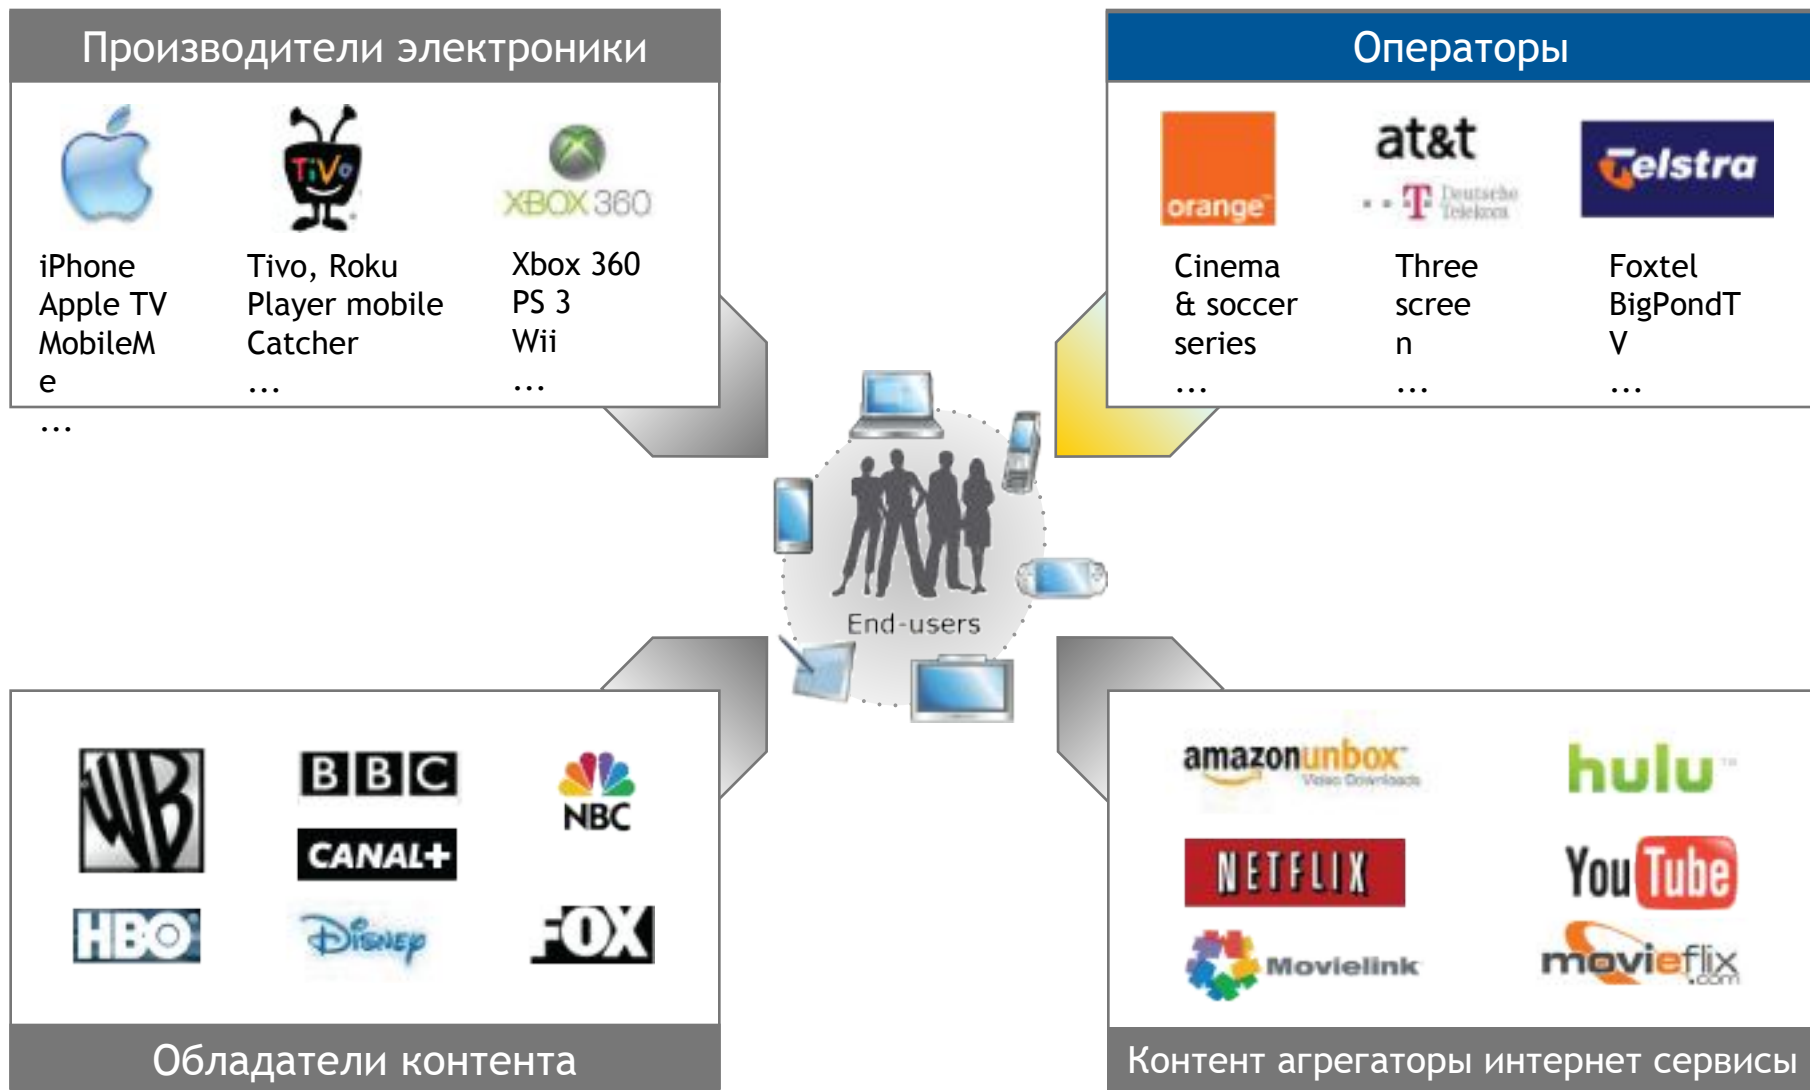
Производители электроники

TiVo

XBOX 360

iPhone
Apple TV
MobileMe
...

Tivo, Roku
Player mobile
Catcher
...

Xbox 360
PS 3
Wii
...

Операторы

orange

at&t

T Deutsche Telekom

Telstra

Cinema
& soccer
series
...

Three
screen
...

Foxtel
BigPondTV
...

End-users

WB

BBC

CANAL+

NBC

HBO

Disney

FOX

Обладатели контента

amazon unbox Video Downloads

hulu

NETFLIX

YouTube

Movielink

movieflix .com

Контент агрегаторы интернет сервисы